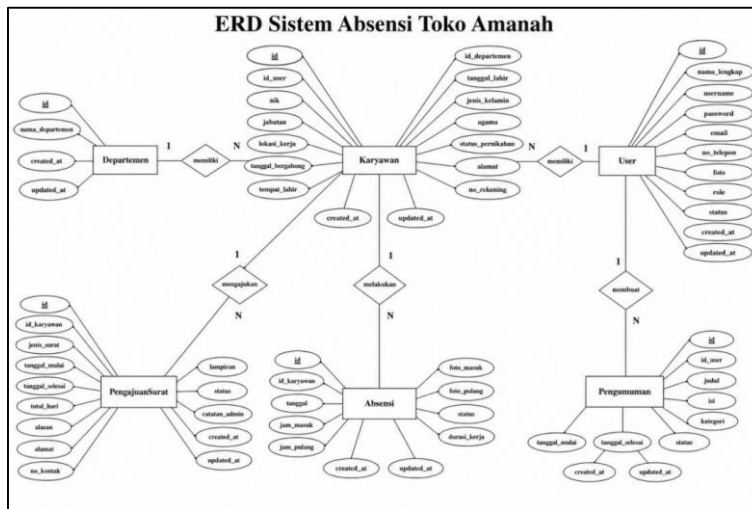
ERD Sistem Absensi Toko Amanah

id
nama_departemen
created_at
updated_at
Departemen
1
memiliki
N

id
id_user
nik
jabatan
lokasi_kerja
tanggal_bergabung
tempat_lahir
id_departemen
tanggal_lahir
jenis_kelamin
agama
status_pernikahan
alamat
no_rekening
Karyawan
created_at
updated_at

N
memiliki
1
User
id
nama_lengkap
username
password
email
no_telepon
foto
role
status
created_at
updated_at

1
mengajukan
N
1
melakukan
N
1
membuat
N

id
id_karyawan
jenis_surat
tanggal_mulai
tanggal_selesai
total_hari
alasan
alamat
no_kontak
PengajuanSurat
lampiran
status
catatan_admin
created_at
updated_at

id
id_karyawan
tanggal
jam_masuk
jam_pulang
Absensi
foto_masuk
foto_pulang
status
durasi_kerja
created_at
updated_at

Pengumuman
id
id_user
judul
isi
kategori
tanggal_mulai
tanggal_selesai
status
created_at
updated_at